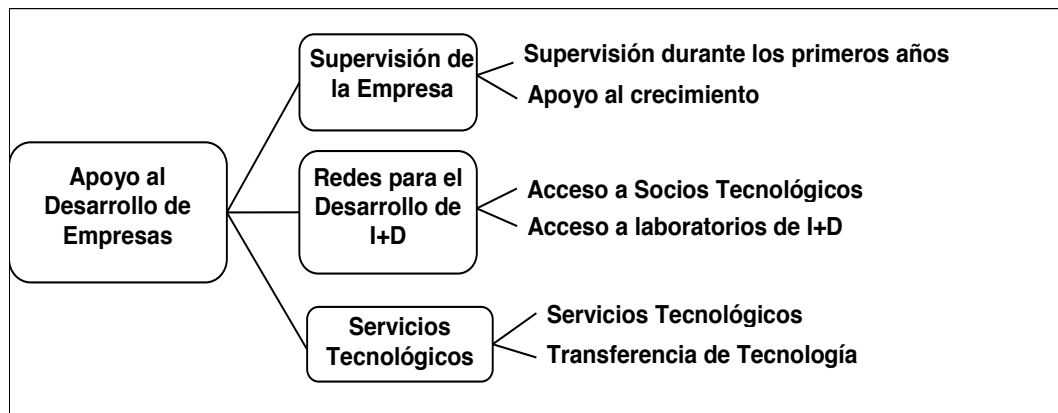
Apoyo al Desarrollo de Empresas

Supervisión de la Empresa

Supervisión durante los primeros años

Apoyo al crecimiento

Redes para el Desarrollo de I+D

Acceso a Socios Tecnológicos

Acceso a laboratorios de I+D

Servicios Tecnológicos

Servicios Tecnológicos

Transferencia de Tecnología